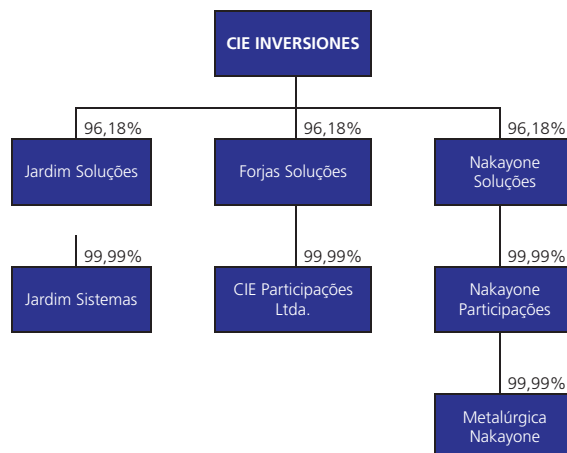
CIE INVERSIONES

96,18%
Jardim Soluções

96,18%
Forjas Soluções

96,18%
Nakayone Soluções

99,99%
Jardim Sistemas

99,99%
CIE Participações Ltda.

99,99%
Nakayone Participações

99,99%
Metalúrgica Nakayone